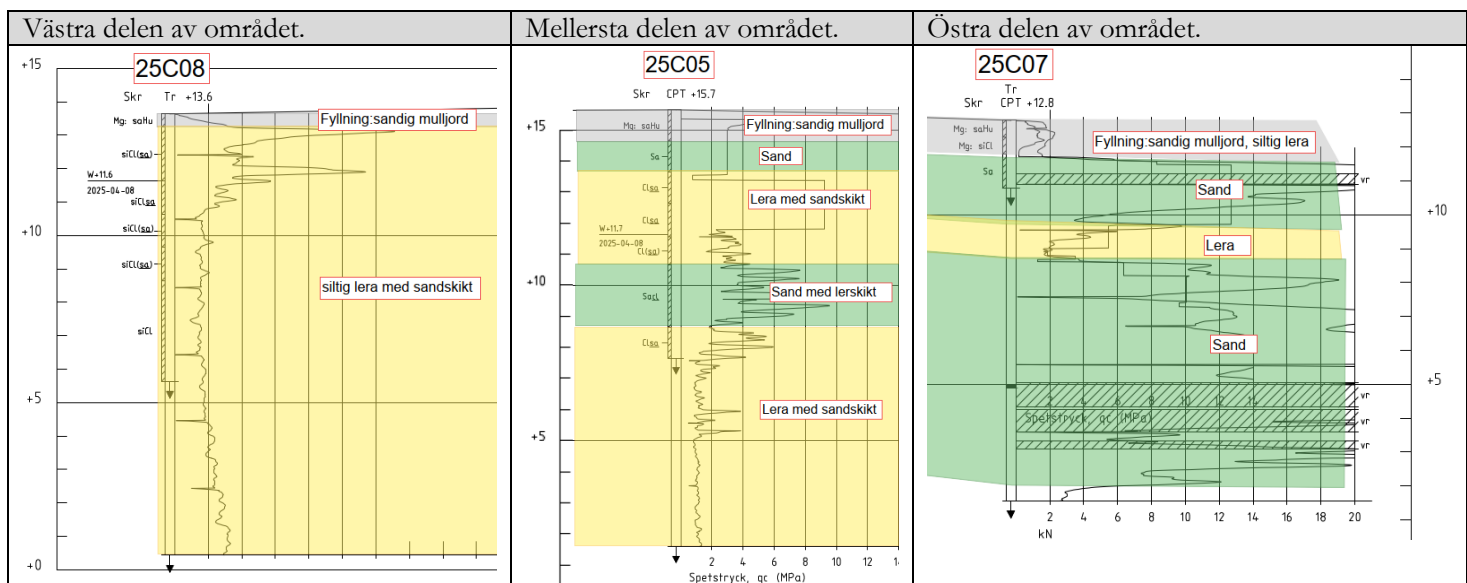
| Västra delen av området. | Mellersta delen av området. | Östra delen av området. |
|---|---|---|
| +15 25C08 Skr Tr +13.6 Mg: saHu Fyllning:sandig mulljord siCl(sa) W+11.6 2025-04-08 siCl(sa) siCl(sa) +10 siCl(sa) siltig lera med sandskikt siCl +5 +0 | 25C05 Skr CPT +15.7 +15 Mg: saHu Fyllning:sandig mulljord Sa Sand Cl(sa) Lera med sandskikt Cl(sa) W+11.7 2025-04-08 Cl(sa) +10 SaCl Sand med lerskikt Cl(sa) Lera med sandskikt +5 2 4 6 8 10 12 1 Spetstryck, qc (MPa) | 25C07 Tr Skr CPT +12.8 Mg: saHu Mg: siCl Fyllning:sandig mulljord, siltig lera Sa vr Sand +10 Lera Sand +5 vr Spetstryck, qc (MPa) vr vr 2 4 6 8 10 12 14 16 18 20 kN |